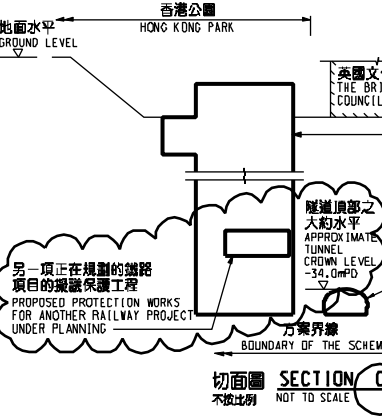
香港公園
HONG KONG PARK

地面水平
GROUND LEVEL

英國文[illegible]
THE BRI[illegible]
COUNCIL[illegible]

隧道頂部之
大約水平
APPROXIMATE
TUNNEL
CROWN LEVEL
-34.0mPD

另一項正在規劃的鐵路
項目的擬議保護工程
PROPOSED PROTECTION WORKS
FOR ANOTHER RAILWAY PROJECT
UNDER PLANNING

方案界線
BOUNDARY OF THE SCHEM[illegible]

切面圖 SECTION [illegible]
不按比例 NOT TO SCALE